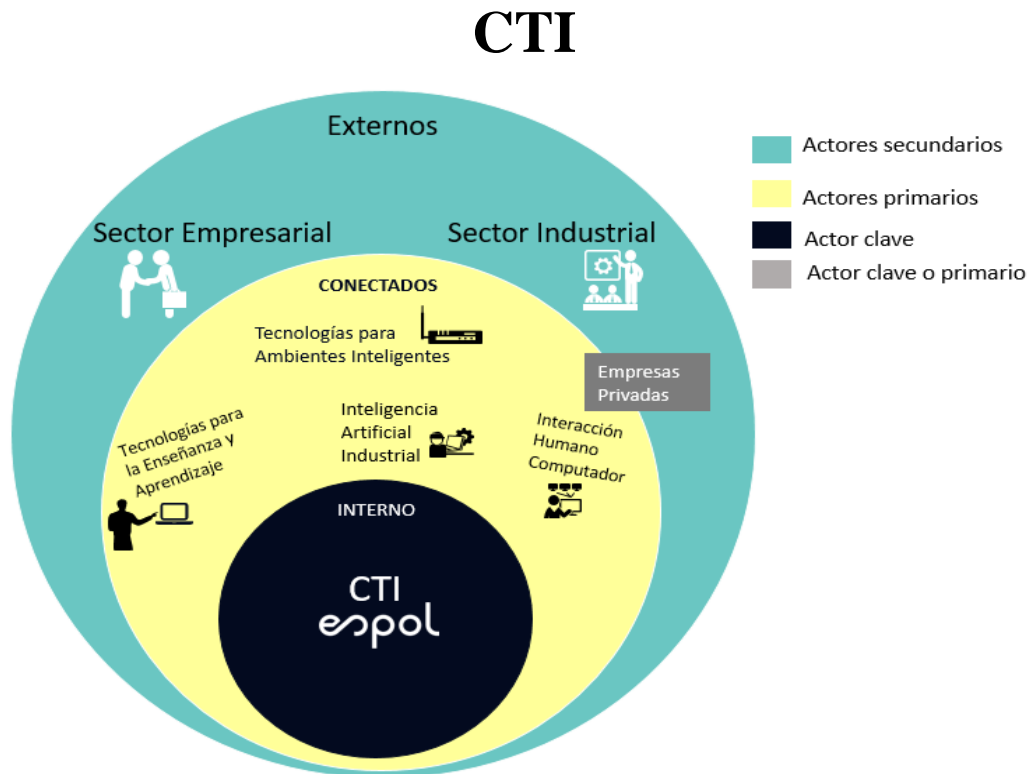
CTI

Externos

Sector Empresarial

Sector Industrial

CONECTADOS

Tecnologías para Ambientes Inteligentes

Empresas Privadas

Tecnologías para la Enseñanza y Aprendizaje

Inteligencia Artificial Industrial

Interacción Humano Computador

INTERNO

CTI
espol

Actores secundarios
Actores primarios
Actor clave
Actor clave o primario